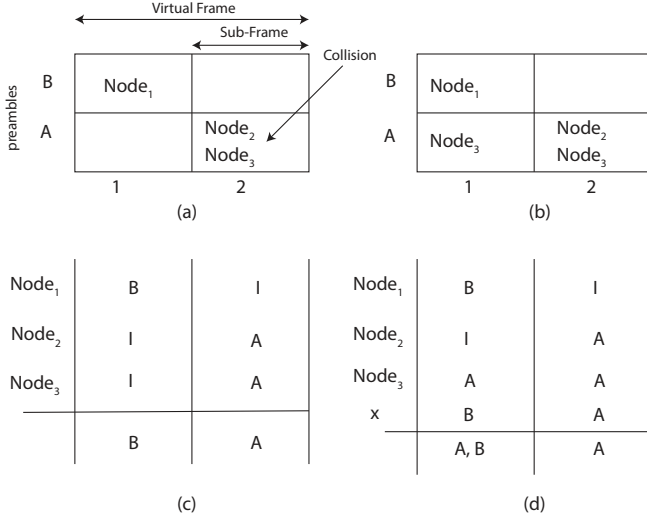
Virtual Frame

Sub-Frame

Collision

preambles

| | | |
|---|---|---|
| B | Node$_1$ | |
| A | | Node$_2$ Node$_3$ |
| | 1 | 2 |

(a)

| | | |
|---|---|---|
| B | Node$_1$ | |
| A | Node$_3$ | Node$_2$ Node$_3$ |
| | 1 | 2 |

(b)

| | | |
|---|---|---|
| Node$_1$ | B | I |
| Node$_2$ | I | A |
| Node$_3$ | I | A |
| | B | A |

(c)

| | | |
|---|---|---|
| Node$_1$ | B | I |
| Node$_2$ | I | A |
| Node$_3$ | A | A |
| x | B | A |
| | A, B | A |

(d)